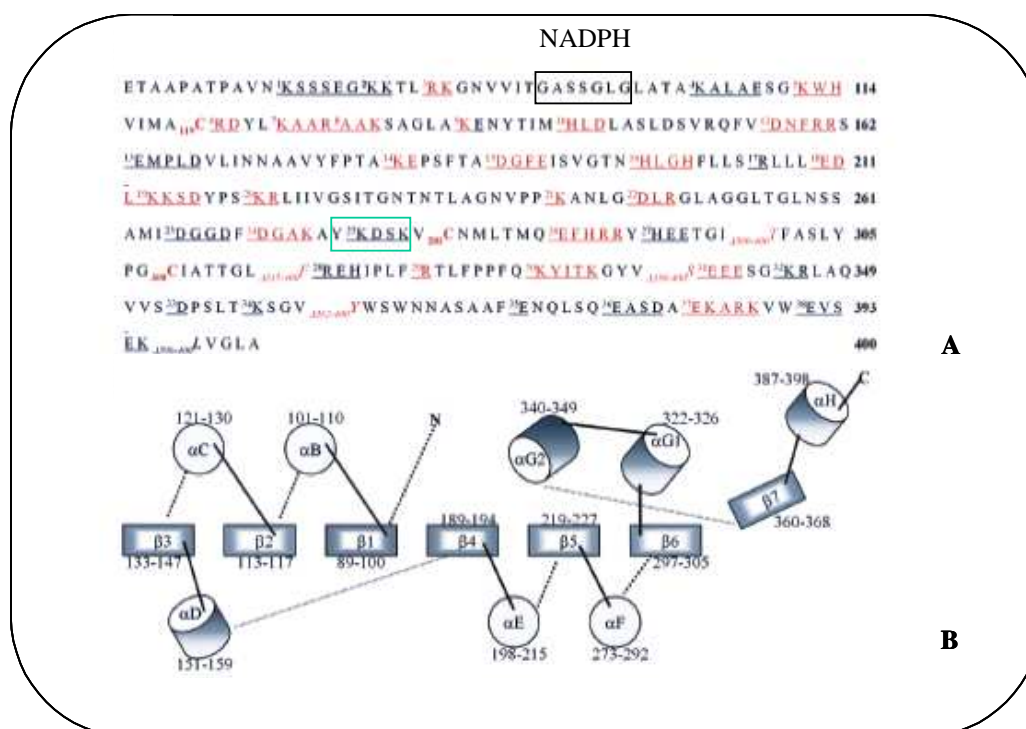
NADPH

ETAAPATPAVN KSSSEG KK TL RK GNVVIT GASSGLG LATA KALAE SG KWH 114

VIMA C RD YL KAAR AAK SAGLA KE NYTIM HLD LASLDSVRQFV DNFRR S 162

EMPLD VLINNAAVYFPTA KE PSFTA DGFE ISVGTN HLGH FLLS R LLL ED 211

L KKSD YPS KR LIIVGSITGNTNTLAGNVPP K ANLG DLR GLAGGLTGLNSS 261

AMI DGGD F DGAK AV KDSK V CNMLTMQ EFHRR Y HEE TGI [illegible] FASLY 305

PG CIATTGL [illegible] REH IPLF R TLFPPFQ KYITK GYV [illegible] EEE SG KR LAQ 349

VVS D PSLT K SGV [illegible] WSWNNASAAF E NQLSQ EASD A EKARK VW EVS 393

EK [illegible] LVGLA 400

A

387-398
αH
C
121-130
101-110
N
340-349
322-326
αC
αB
αG2
αG1
β7
360-368
189-194
219-227
β3
β2
β1
β4
β5
β6
133-147
113-117
89-100
297-305
αD
αE
αF
151-159
198-215
273-292

B